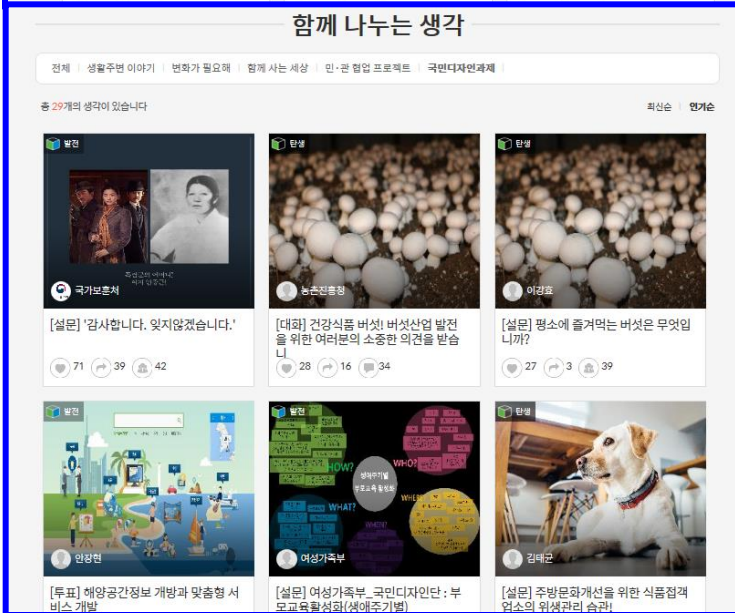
함께 나누는 생각

전체 | 생활주변 이야기 | 변화가 필요해 | 함께 사는 세상 | 민·관 협업 프로젝트 | 국민디자인과제

총 29개의 생각이 있습니다

최신순 | 인기순

발전
국가보훈처
[설문] '감사합니다. 잊지않겠습니다.'
71 39 42

탄생
농촌진흥청
[대화] 건강식품 버섯! 버섯산업 발전을 위한 여러분의 소중한 의견을 받습니
28 16 34

탄생
이강효
[설문] 평소에 즐겨먹는 버섯은 무엇입니까?
27 3 39

발전
안장현
[투표] 해양공간정보 개방과 맞춤형 서비스 개발

발전
HOW? WHO? WHAT? WHEN
여성가족부
[설문] 여성가족부_국민디자인단 : 부모교육활성화(생애주기별)

탄생
김태균
[설문] 주방문화개선을 위한 식품접객업소의 위생관리 습관!